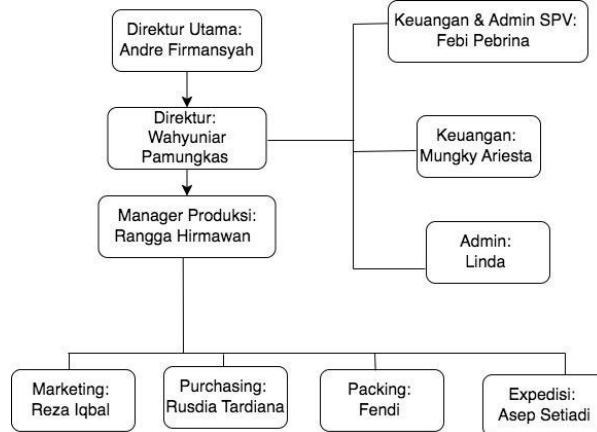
Direktur Utama:
Andre Firmansyah

Direktur:
Wahyuniar Pamungkas

Manager Produksi:
Rangga Hirmawan

Keuangan & Admin SPV:
Febi Pebrina

Keuangan:
Mungky Ariesta

Admin:
Linda

Marketing:
Reza Iqbal

Purchasing:
Rusdia Tardiana

Packing:
Fendi

Expedisi:
Asep Setiadi